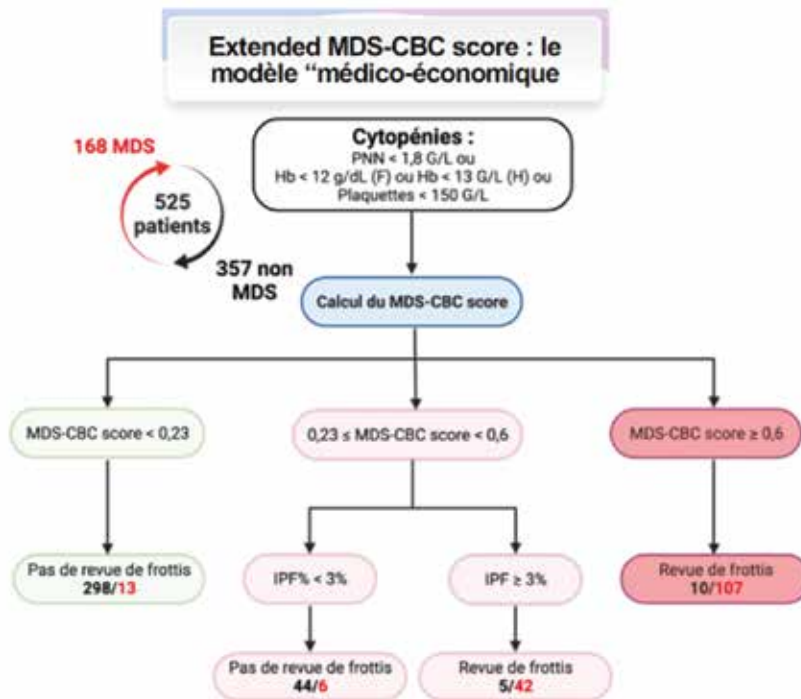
Extended MDS-CBC score : le modèle "médico-économique

168 MDS

525 patients

357 non MDS

Cytopénies :
PNN < 1,8 G/L ou
Hb < 12 g/dL (F) ou Hb < 13 G/L (H) ou
Plaquettes < 150 G/L

Calcul du MDS-CBC score

MDS-CBC score < 0,23

0,23 ≤ MDS-CBC score < 0,6

MDS-CBC score ≥ 0,6

Pas de revue de frottis
298/13

IPF% < 3%

IPF ≥ 3%

Revue de frottis
10/107

Pas de revue de frottis
44/6

Revue de frottis
5/42